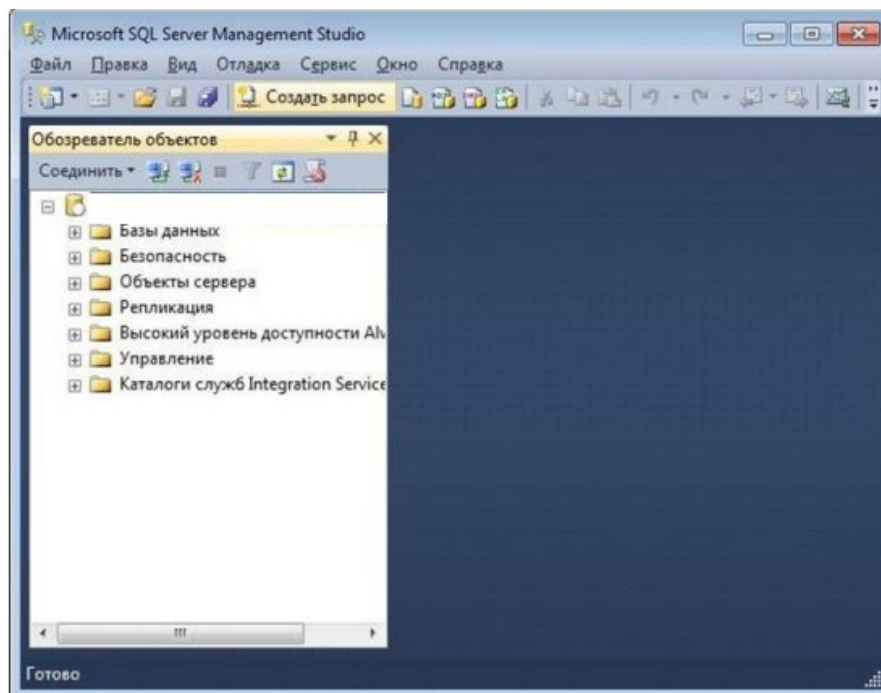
Microsoft SQL Server Management Studio

Файл Правка Вид Отладка Сервис Окно Справка

Создать запрос

Обозреватель объектов

Соединить

Базы данных
Безопасность
Объекты сервера
Репликация
Высокий уровень доступности Alv
Управление
Каталоги служб Integration Service

Готово